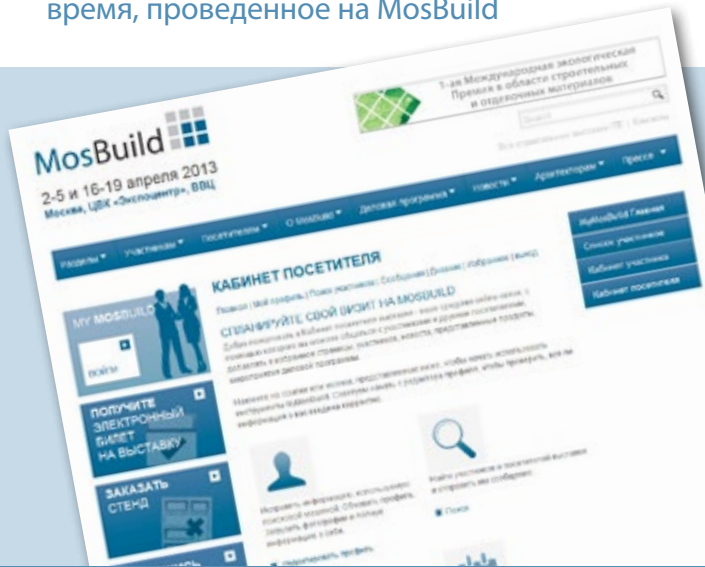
время, проведенное на MosBuild

MosBuild

2-5 и 16-19 апреля 2013

Москва, ЦВК «Экспоцентр», ВВЦ

1-ая Международная экологическая Премия в области строительных и отделочных материалов

Search

Разделы ▾ Участникам ▾ Посетителям ▾ О MosBuild ▾ Деловая программа ▾ Новости ▾ Архитекторам ▾ Прессе ▾

MyMosBuild Главная

Список участников

Кабинет участника

Кабинет посетителя

КАБИНЕТ ПОСЕТИТЕЛЯ

Помощь | Мой профиль | Поиск участников | Сообщения | Встречи | Избранное | Выход

СПЛАНИРУЙТЕ СВОЙ ВИЗИТ НА MOSBUILD

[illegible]

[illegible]

MY MOSBUILD

войти

ПОЛУЧИТЕ ЭЛЕКТРОННЫЙ БИЛЕТ НА ВЫСТАВКУ

ЗАКАЗАТЬ СТЕНД

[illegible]

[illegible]

Поиск